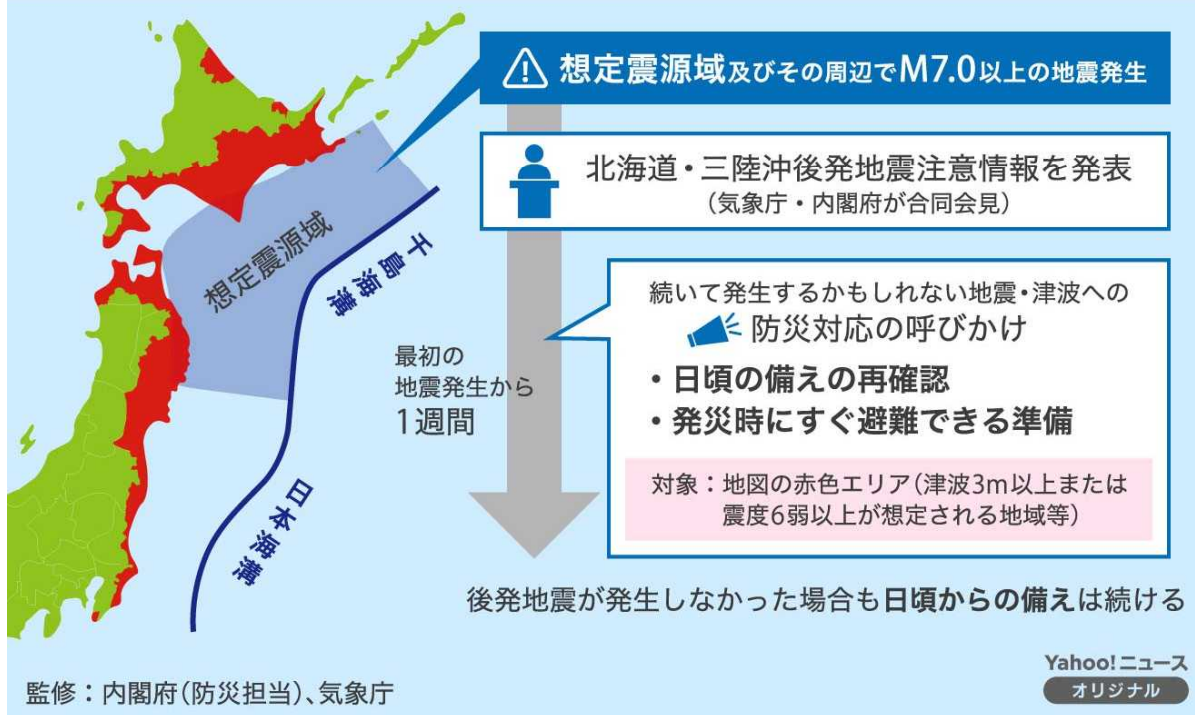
想定震源域及びその周辺でM7.0以上の地震発生

北海道・三陸沖後発地震注意情報を発表
（気象庁・内閣府が合同会見）

想定震源域

千島海溝

日本海溝

最初の
地震発生から
1週間

続いて発生するかもしれない地震・津波への
防災対応の呼びかけ

・日頃の備えの再確認
・発災時にすぐ避難できる準備

対象：地図の赤色エリア（津波3m以上または震度6弱以上が想定される地域等）

後発地震が発生しなかった場合も日頃からの備えは続ける

監修：内閣府（防災担当）、気象庁

Yahoo!ニュース
オリジナル